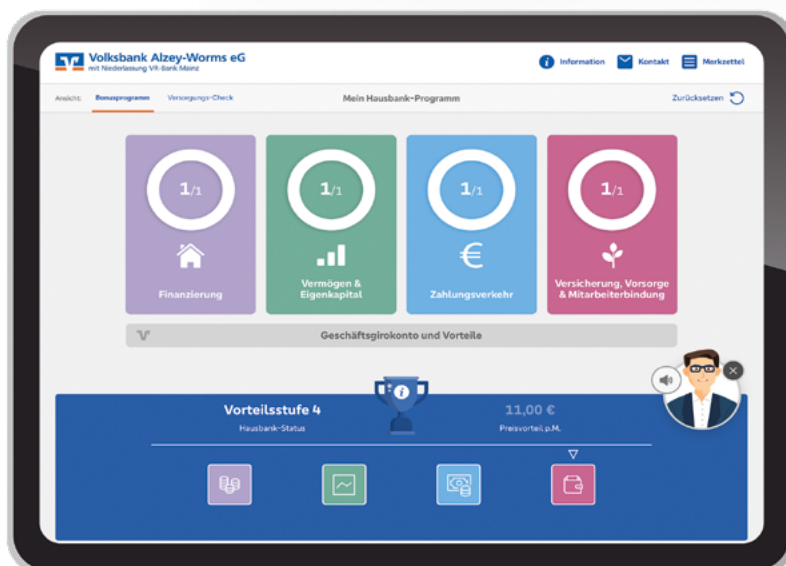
Volksbank Alzey-Worms eG
mit Niederlassung VR-Bank Mainz

Information Kontakt Merkzettel

Ansicht: Bonusprogramm Versorgungs-Check

Mein Hausbank-Programm

Zurücksetzen

1/1
Finanzierung

1/1
Vermögen & Eigenkapital

1/1
Zahlungsverkehr

1/1
Versicherung, Vorsorge & Mitarbeiterbindung

Geschäftsgirokonto und Vorteile

Vorteilsstufe 4
Hausbank-Status

11,00 €
Preisvorteil p.M.